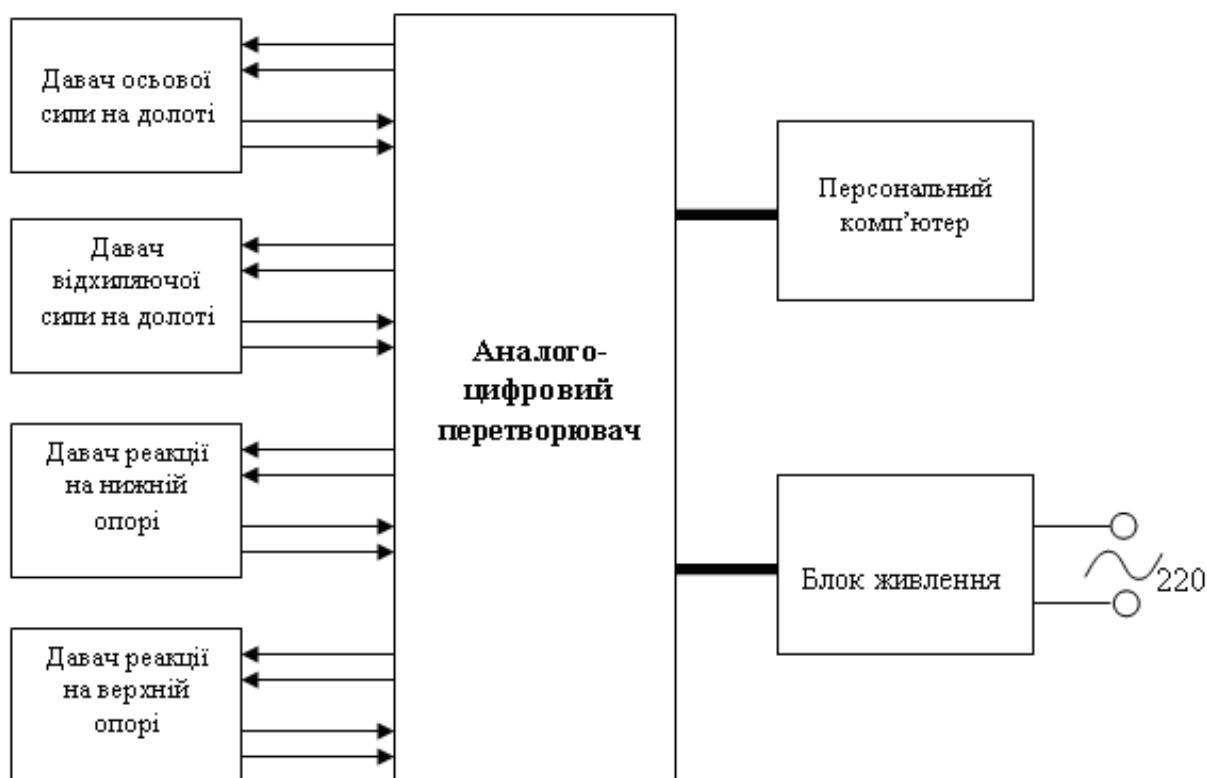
Давач осьової сили на долоті

Давач відхиляючої сили на долоті

Давач реакції на нижній опорі

Давач реакції на верхній опорі

Аналого-цифровий перетворювач

Персональний комп'ютер

Блок живлення

220